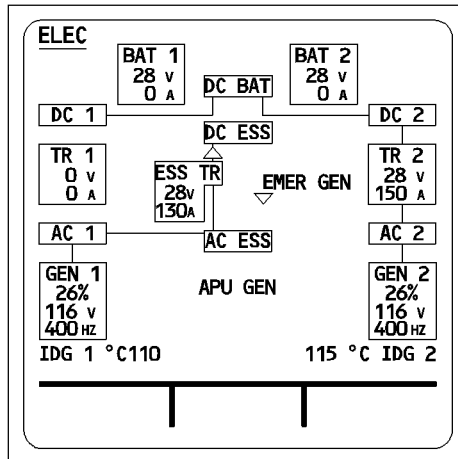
ELEC

BAT 1
28 V
0 A

BAT 2
28 V
0 A

DC BAT

DC 1

DC 2

DC ESS

TR 1
0 V
0 A

ESS TR
28V
130A

EMER GEN

TR 2
28 V
150 A

AC 1

AC ESS

AC 2

GEN 1
26%
116 V
400 HZ

APU GEN

GEN 2
26%
116 V
400 HZ

IDG 1 °C110

115 °C IDG 2